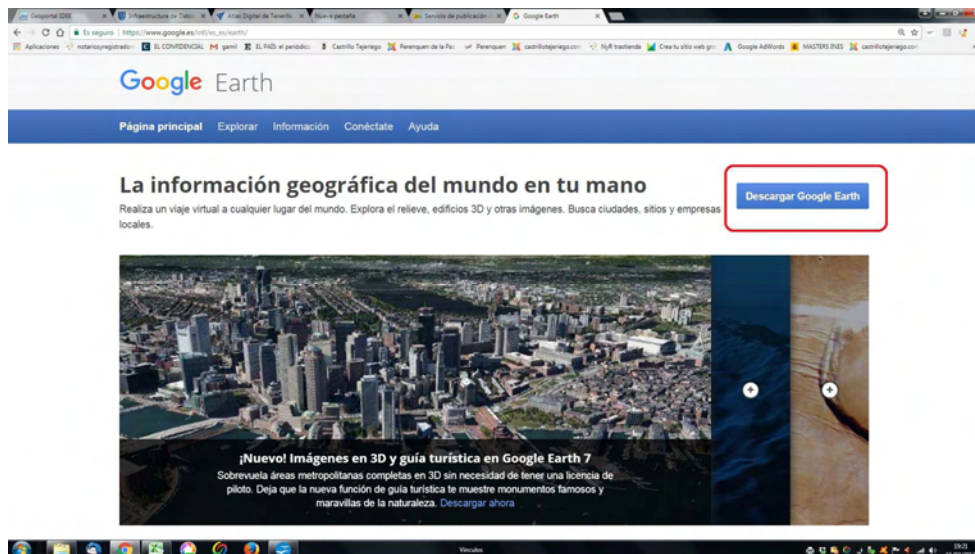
Geoportal IDEE | Infraestructura de Datos | Atlas Digital de Tenerife | Nueva pestaña | Servicio de publicación | Google Earth

Es seguro | https://www.google.es/intl/es_es/earth/

Aplicaciones | notariosyregistradores | EL CONFIDENCIAL | gamil | EL PAÍS el periódico | Castrillo Tejeriego | Perenquen de la Paz | Perenquen | castrillotejeriego.com | NyR tractienda | Crea tu sitio web gratis | Google AdWords | MASTERS INES | castrillotejeriego.com

Google Earth

Página principal Explorar Información Conéctate Ayuda

La información geográfica del mundo en tu mano

Realiza un viaje virtual a cualquier lugar del mundo. Explora el relieve, edificios 3D y otras imágenes. Busca ciudades, sitios y empresas locales.

Descargar Google Earth

¡Nuevo! Imágenes en 3D y guía turística en Google Earth 7

Sobrevuela áreas metropolitanas completas en 3D sin necesidad de tener una licencia de piloto. Deja que la nueva función de guía turística te muestre monumentos famosos y maravillas de la naturaleza. Descargar ahora

Vínculos

19:21